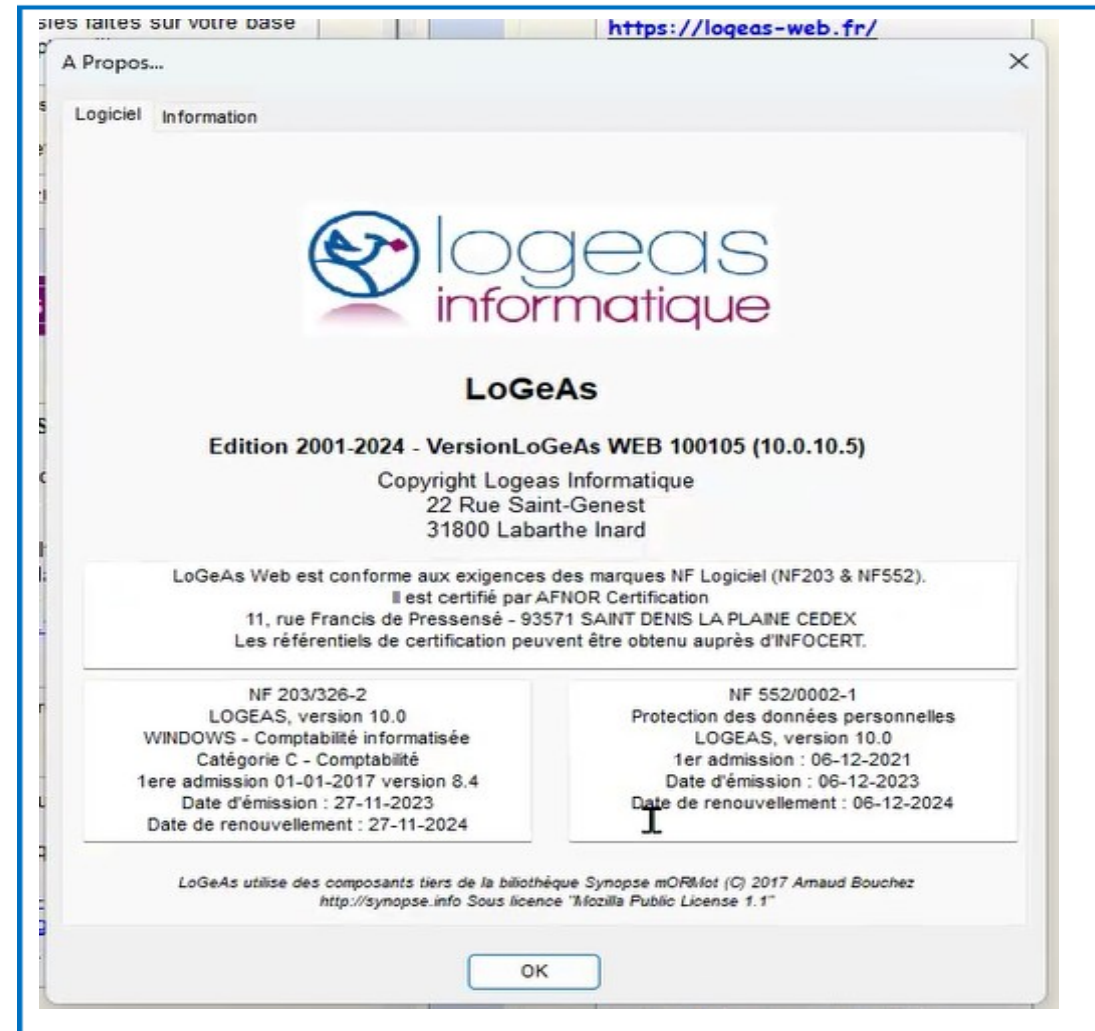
sies faites sur votre base

https://logeas-web.fr/

A Propos...

×

Logiciel Information

logeas informatique

LoGeAs

Edition 2001-2024 - VersionLoGeAs WEB 100105 (10.0.10.5)

Copyright Logeas Informatique
22 Rue Saint-Genest
31800 Labarthe Inard

LoGeAs Web est conforme aux exigences des marques NF Logiciel (NF203 & NF552).
Il est certifié par AFNOR Certification
11, rue Francis de Pressensé - 93571 SAINT DENIS LA PLAINE CEDEX
Les référentiels de certification peuvent être obtenu auprès d'INFOCERT.

NF 203/326-2
LOGEAS, version 10.0
WINDOWS - Comptabilité informatisée
Catégorie C - Comptabilité
1ere admission 01-01-2017 version 8.4
Date d'émission : 27-11-2023
Date de renouvellement : 27-11-2024

NF 552/0002-1
Protection des données personnelles
LOGEAS, version 10.0
1er admission : 06-12-2021
Date d'émission : 06-12-2023
Date de renouvellement : 06-12-2024

LoGeAs utilise des composants tiers de la bibliothèque Synopse mORMot (C) 2017 Arnaud Bouchez
http://synopse.info Sous licence "Mozilla Public License 1.1"

OK